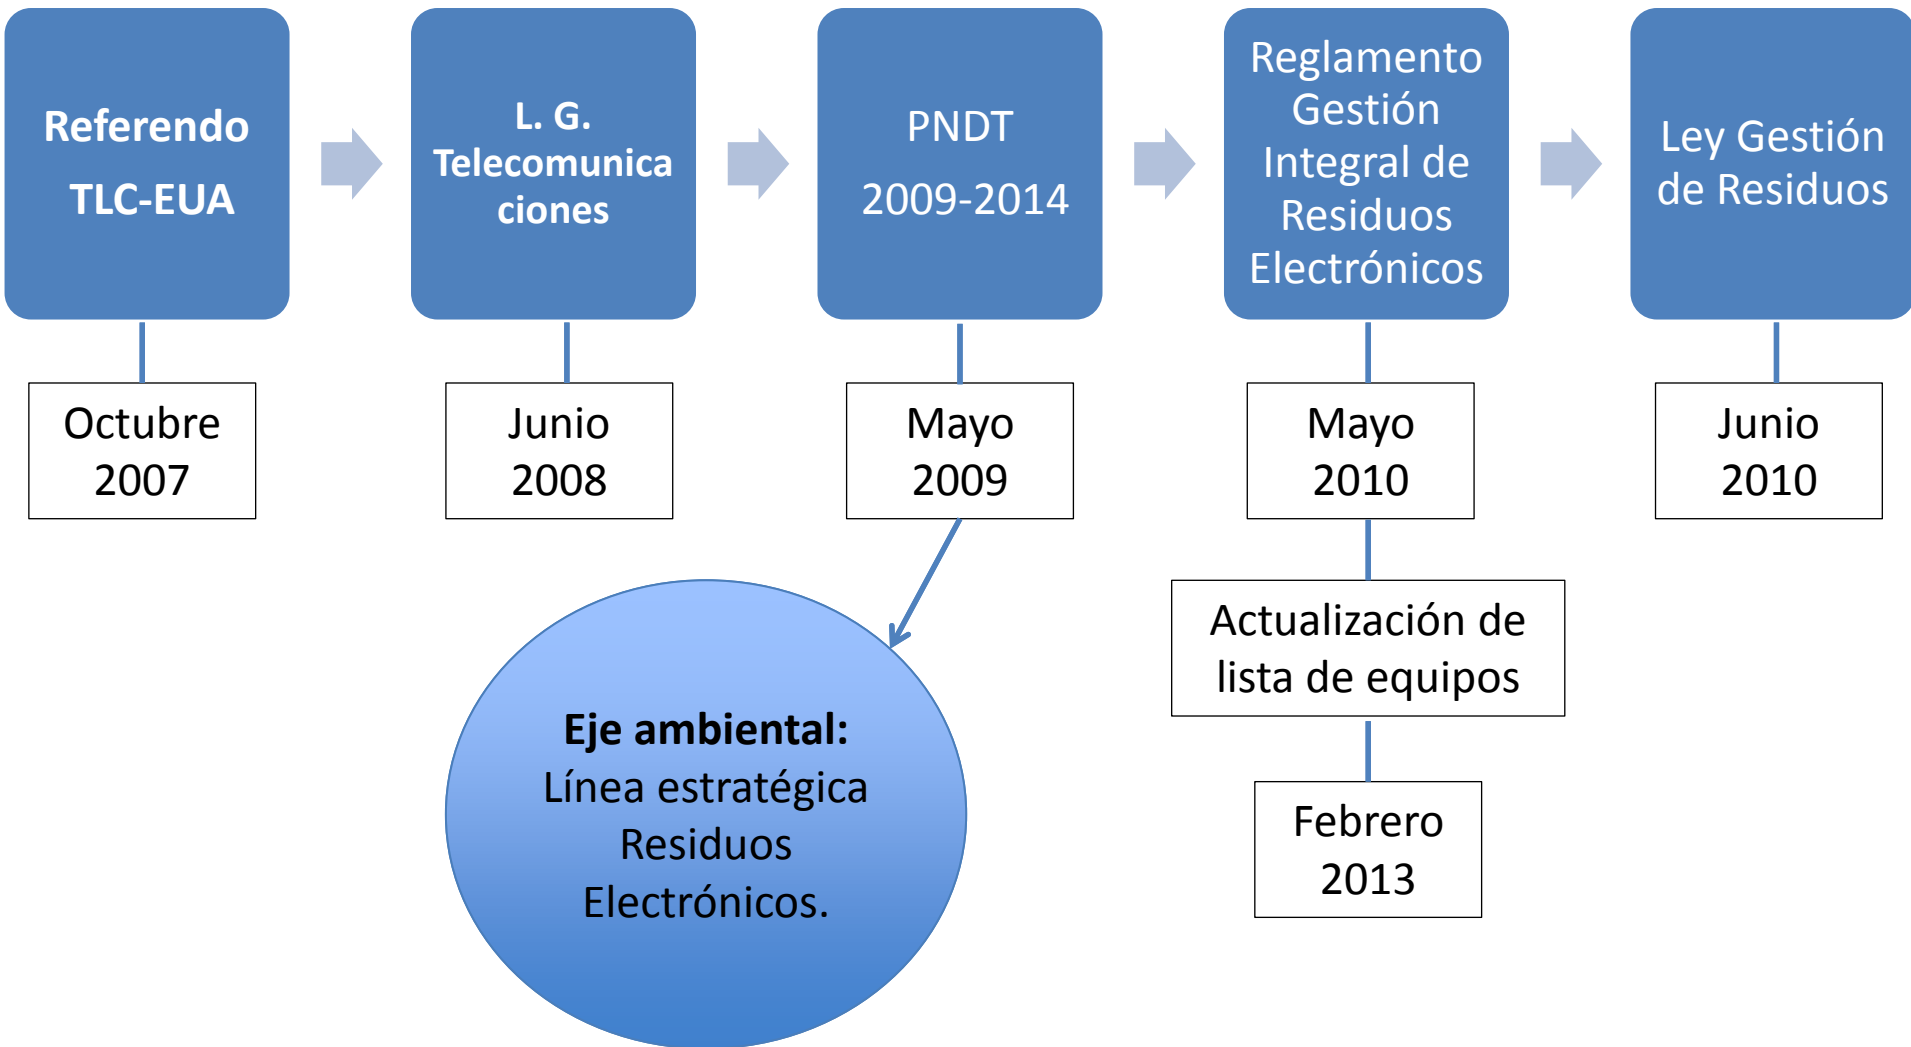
Referendo TLC-EUA

Octubre 2007

L. G. Telecomunicaciones

Junio 2008

PNDT 2009-2014

Mayo 2009

**Eje ambiental:** Línea estratégica Residuos Electrónicos.

Reglamento Gestión Integral de Residuos Electrónicos

Mayo 2010

Actualización de lista de equipos

Febrero 2013

Ley Gestión de Residuos

Junio 2010